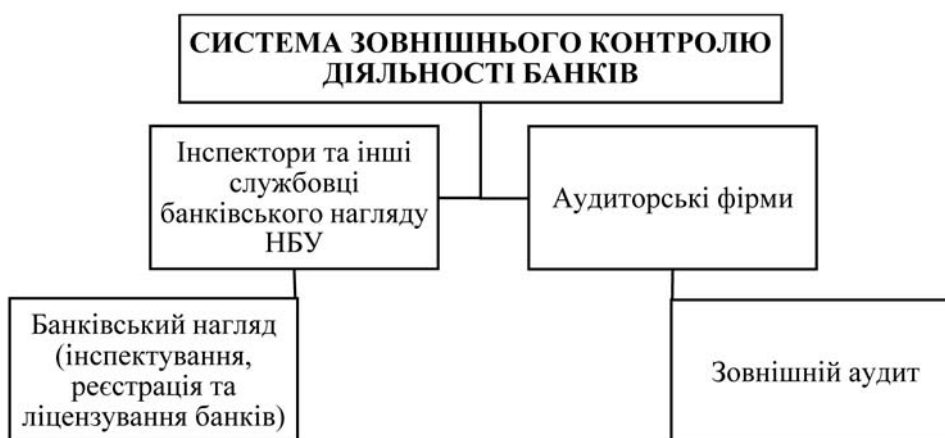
СИСТЕМА ЗОВНІШНЬОГО КОНТРОЛЮ ДІЯЛЬНОСТІ БАНКІВ

Інспектори та інші службовці банківського нагляду НБУ

Аудиторські фірми

Банківський нагляд (інспектування, реєстрація та ліцензування банків)

Зовнішній аудит